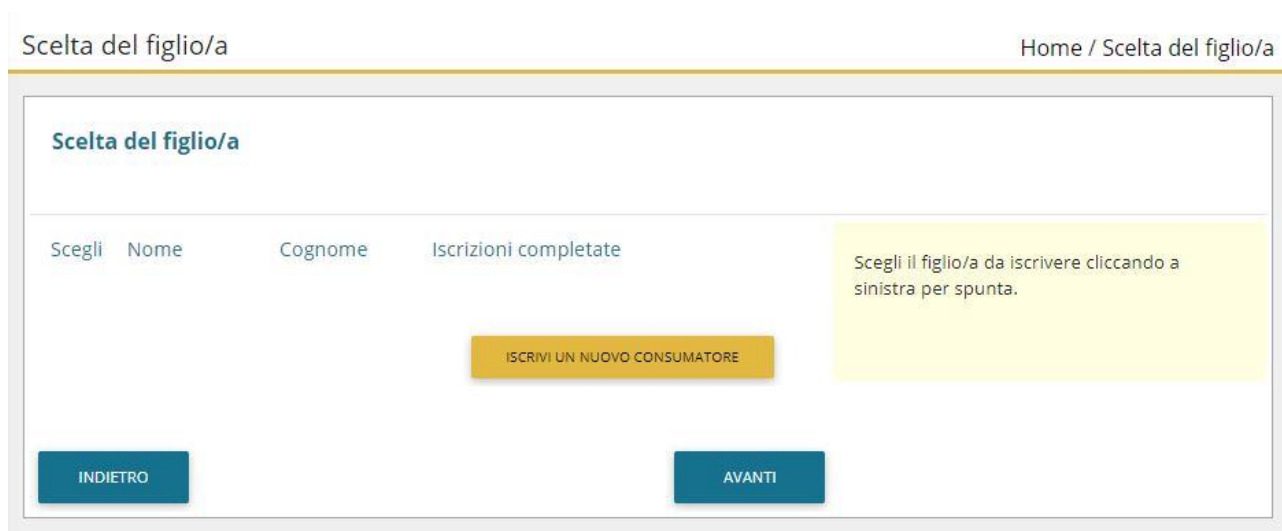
Scelta del figlio/a

Home / Scelta del figlio/a

Scelta del figlio/a

| Scegli | Nome | Cognome | Iscrizioni completate |
|---|---|---|---|

ISCRIVI UN NUOVO CONSUMATORE

Scegli il figlio/a da iscrivere cliccando a sinistra per spunta.

INDIETRO

AVANTI